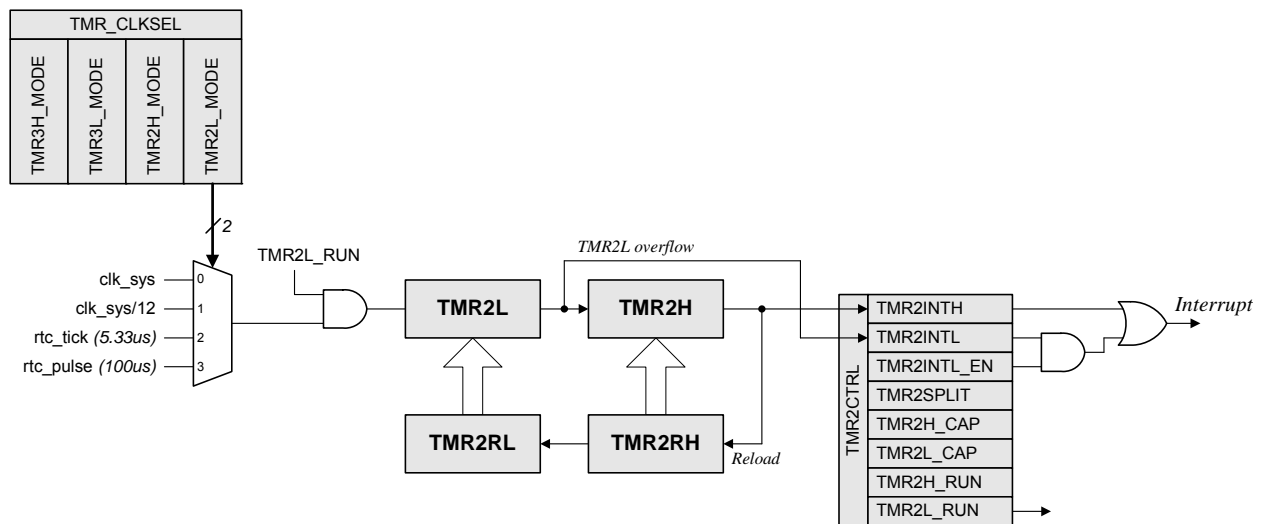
TMR_CLKSEL

TMR3H_MODE
TMR3L_MODE
TMR2H_MODE
TMR2L_MODE

2

clk_sys
clk_sys/12
rtc_tick (5.33us)
rtc_pulse (100us)

0
1
2
3

TMR2L_RUN

TMR2L overflow

TMR2L
TMR2H
TMR2RL
TMR2RH

Reload

TMR2CTRL

| TMR2INTH |
|---|
| TMR2INTL |
| TMR2INTL_EN |
| TMR2SPLIT |
| TMR2H_CAP |
| TMR2L_CAP |
| TMR2H_RUN |
| TMR2L_RUN |

Interrupt